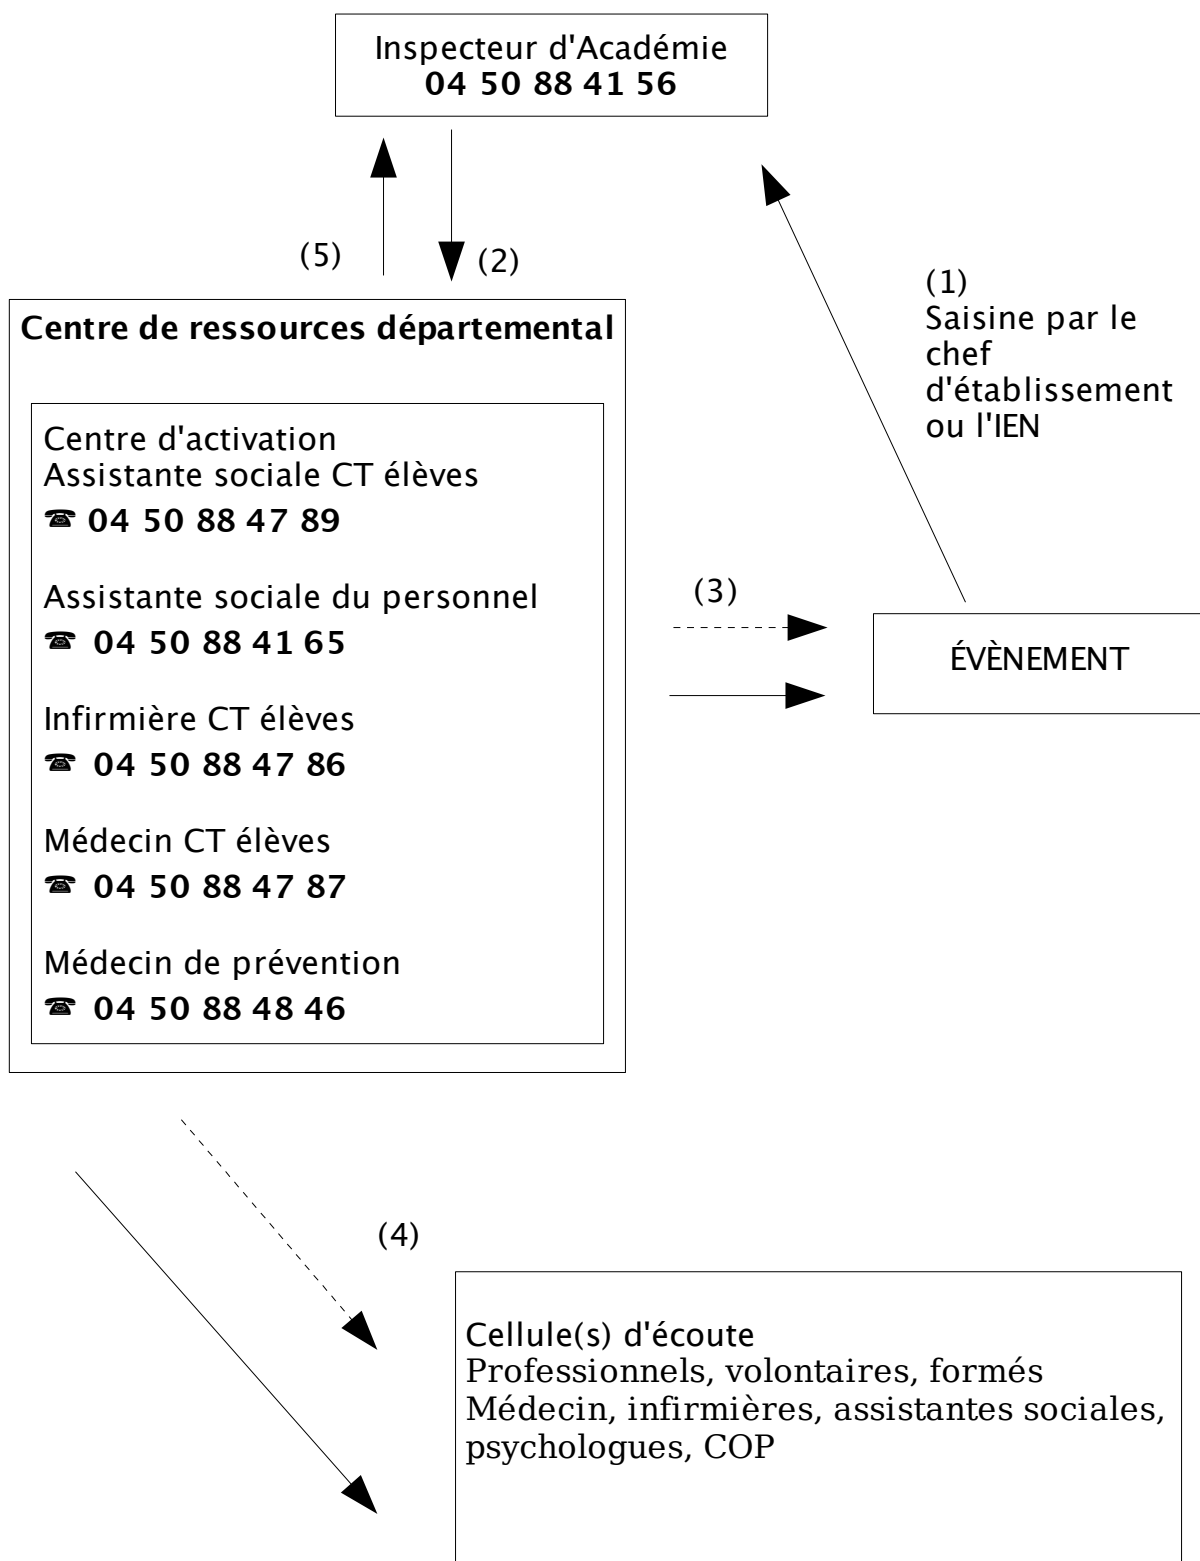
Inspecteur d'Académie
**04 50 88 41 56**

(5)

(2)

(1)
Saisine par le chef d'établissement ou l'IEN

**Centre de ressources départemental**

Centre d'activation
Assistante sociale CT élèves
☎ **04 50 88 47 89**

Assistante sociale du personnel
☎ **04 50 88 41 65**

Infirmière CT élèves
☎ **04 50 88 47 86**

Médecin CT élèves
☎ **04 50 88 47 87**

Médecin de prévention
☎ **04 50 88 48 46**

(3)

ÉVÈNEMENT

(4)

Cellule(s) d'écoute
Professionnels, volontaires, formés
Médecin, infirmières, assistantes sociales, psychologues, COP